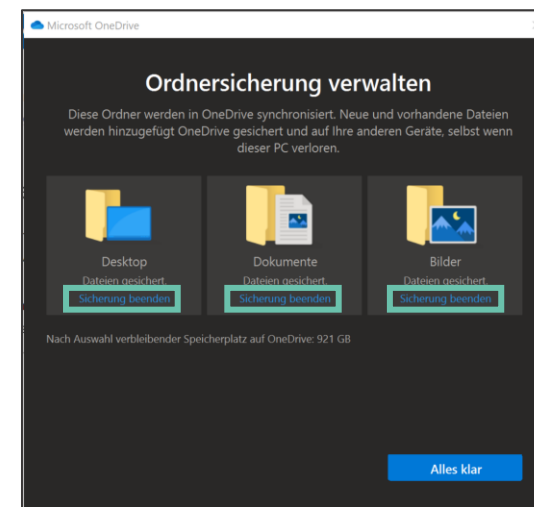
Microsoft OneDrive

Ordnersicherung verwalten

Diese Ordner werden in OneDrive synchronisiert. Neue und vorhandene Dateien werden hinzugefügt OneDrive gesichert und auf Ihre anderen Geräte, selbst wenn dieser PC verloren.

Desktop
Dateien gesichert.
Sicherung beenden

Dokumente
Dateien gesichert.
Sicherung beenden

Bilder
Dateien gesichert.
Sicherung beenden

Nach Auswahl verbleibender Speicherplatz auf OneDrive: 921 GB

Alles klar